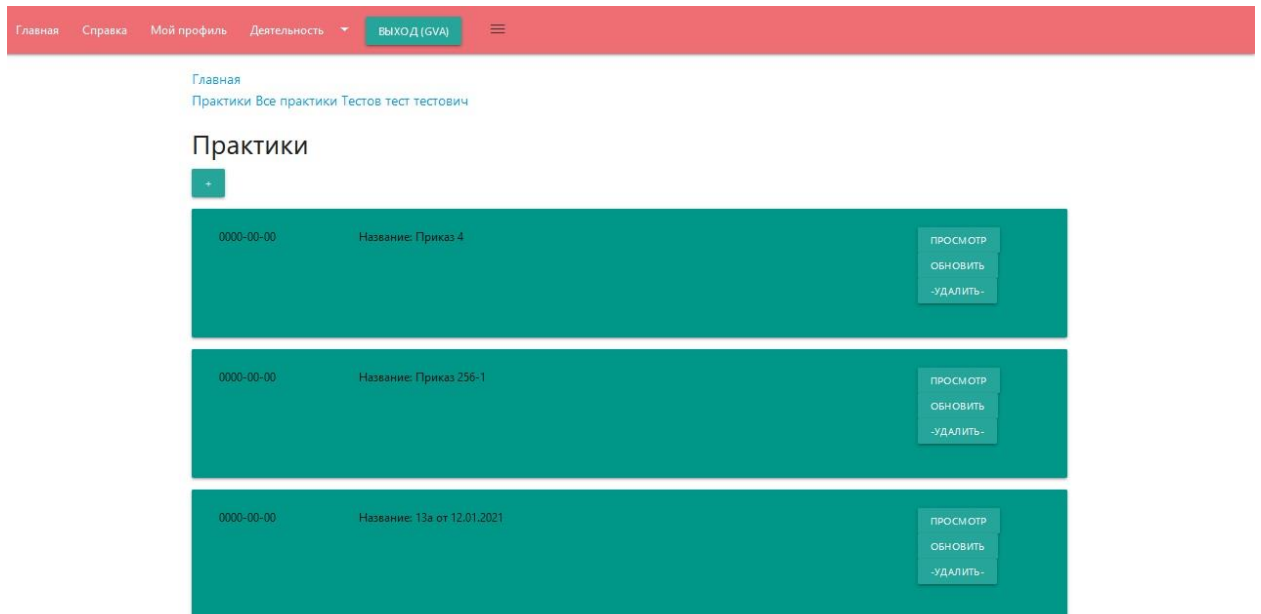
Главная Справка Мой профиль Деятельность ВЫХОД (GVA)

Главная
Практики Все практики Тестов тест тестович

Практики

+

0000-00-00 Название: Приказ 4
ПРОСМОТР
ОБНОВИТЬ
-УДАЛИТЬ-

0000-00-00 Название: Приказ 256-1
ПРОСМОТР
ОБНОВИТЬ
-УДАЛИТЬ-

0000-00-00 Название: 13а от 12.01.2021
ПРОСМОТР
ОБНОВИТЬ
-УДАЛИТЬ-